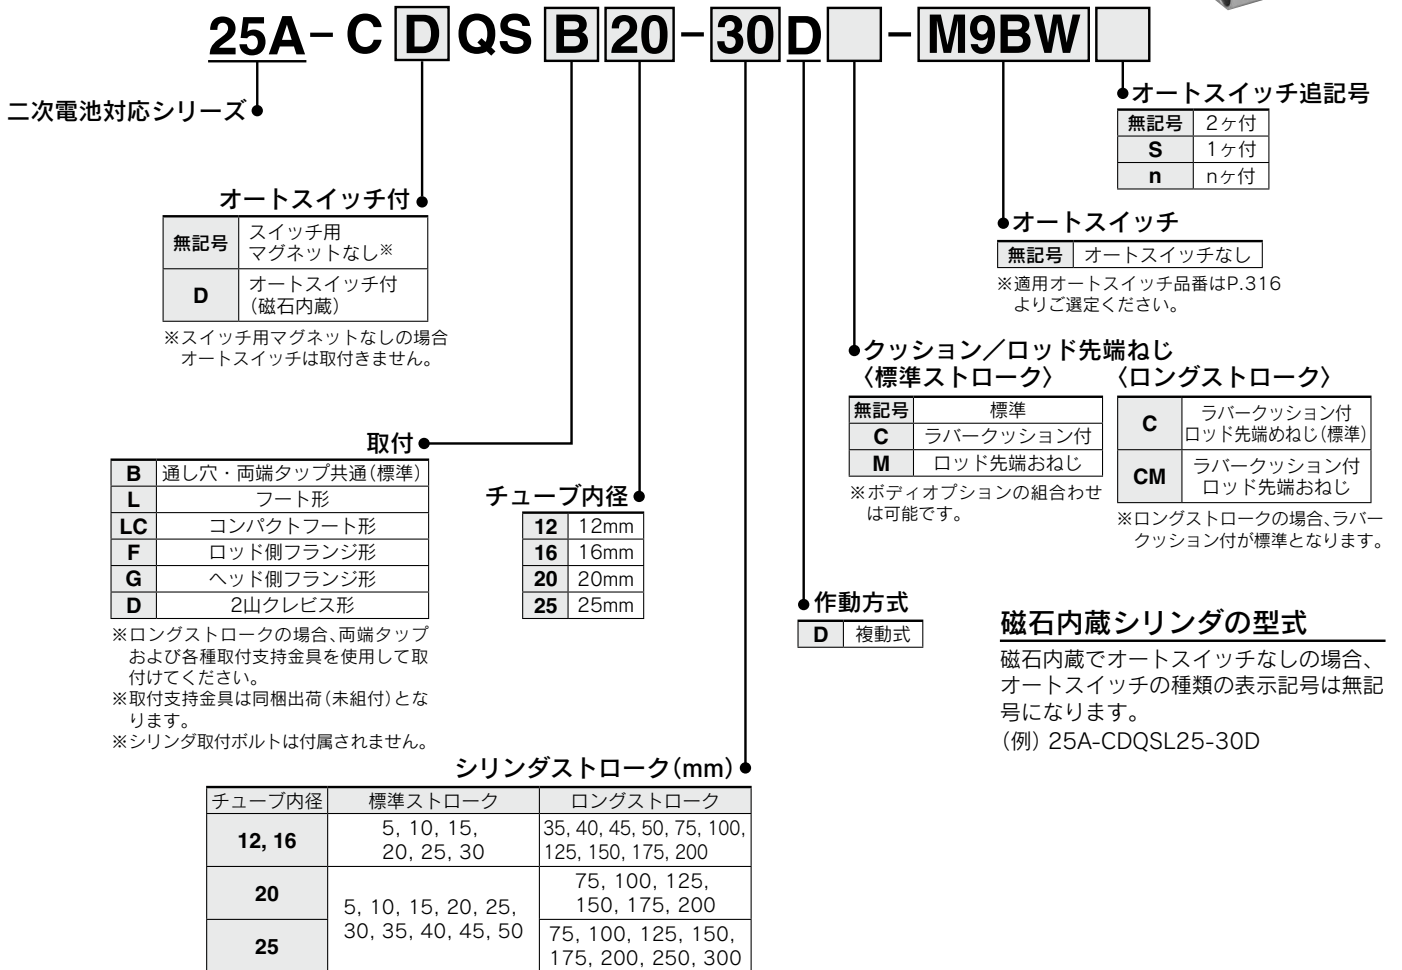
25A－C D QS B 20－30 D □－M9BW □

二次電池対応シリーズ

オートスイッチ付

| 無記号 | スイッチ用マグネットなし※ |
|---|---|
| D | オートスイッチ付（磁石内蔵） |

※スイッチ用マグネットなしの場合オートスイッチは取付きません。

取付

| B | 通し穴・両端タップ共通(標準) |
|---|---|
| L | フート形 |
| LC | コンパクトフート形 |
| F | ロッド側フランジ形 |
| G | ヘッド側フランジ形 |
| D | 2山クレビス形 |

※ロングストロークの場合､両端タップおよび各種取付支持金具を使用して取付けてください。
※取付支持金具は同梱出荷(未組付)となります。
※シリンダ取付ボルトは付属されません。

チューブ内径

| 12 | 12mm |
|---|---|
| 16 | 16mm |
| 20 | 20mm |
| 25 | 25mm |

シリンダストローク(mm)

| チューブ内径 | 標準ストローク | ロングストローク |
|---|---|---|
| 12, 16 | 5, 10, 15, 20, 25, 30 | 35, 40, 45, 50, 75, 100, 125, 150, 175, 200 |
| 20 | 5, 10, 15, 20, 25, 30, 35, 40, 45, 50 | 75, 100, 125, 150, 175, 200 |
| 25 | 5, 10, 15, 20, 25, 30, 35, 40, 45, 50 | 75, 100, 125, 150, 175, 200, 250, 300 |

オートスイッチ追記号

| 無記号 | 2ヶ付 |
|---|---|
| S | 1ヶ付 |
| n | nヶ付 |

オートスイッチ

| 無記号 | オートスイッチなし |
|---|---|

※適用オートスイッチ品番はP.316よりご選定ください。

クッション／ロッド先端ねじ
〈標準ストローク〉

| 無記号 | 標準 |
|---|---|
| C | ラバークッション付 |
| M | ロッド先端おねじ |

※ボディオプションの組合わせは可能です。

〈ロングストローク〉

| C | ラバークッション付ロッド先端めねじ(標準) |
|---|---|
| CM | ラバークッション付ロッド先端おねじ |

※ロングストロークの場合､ラバークッション付が標準となります。

作動方式

| D | 複動式 |
|---|---|

磁石内蔵シリンダの型式

磁石内蔵でオートスイッチなしの場合、オートスイッチの種類の表示記号は無記号になります。
(例) 25A-CDQSL25-30D